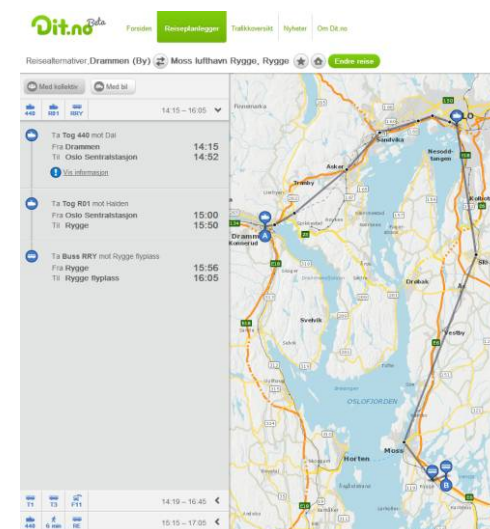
Dit.no Beta

Forsiden | Reiseplanlegger | Trafikkoversikt | Nyheter | Om Dit.no

Reisealternativer, Drammen (By) Moss lufthavn Rygge, Rygge Endre reise

Med kollektiv | Med bil

440 R01 RRY 14:15 – 16:05

Ta Tog 440 mot Dal
Fra Drammen 14:15
Til Oslo Sentralstasjon 14:52
Vis informasjon

Ta Tog R01 mot Halden
Fra Oslo Sentralstasjon 15:00
Til Rygge 15:50

Ta Buss RRY mot Rygge flyplass
Fra Rygge 15:56
Til Rygge flyplass 16:05

T1 T3 F11 14:19 – 16:45

440 6 min RE 15:15 – 17:05

Fornebu
Sandvika
Asker
Tranby
Lierbyen
Drammen
Konnerud
Nesoddtangen
Drøbak
Svelvik
Vestby
OSLOFJORDEN
Horten
Moss
A
B